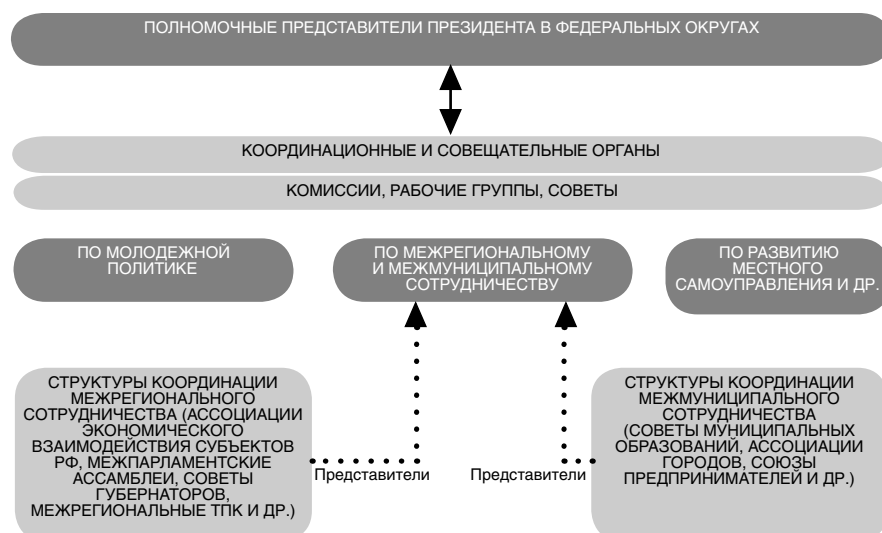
ПОЛНОМОЧНЫЕ ПРЕДСТАВИТЕЛИ ПРЕЗИДЕНТА В ФЕДЕРАЛЬНЫХ ОКРУГАХ

КООРДИНАЦИОННЫЕ И СОВЕЩАТЕЛЬНЫЕ ОРГАНЫ

КОМИССИИ, РАБОЧИЕ ГРУППЫ, СОВЕТЫ

ПО МОЛОДЕЖНОЙ ПОЛИТИКЕ

ПО МЕЖРЕГИОНАЛЬНОМУ И МЕЖМУНИЦИПАЛЬНОМУ СОТРУДНИЧЕСТВУ

ПО РАЗВИТИЮ МЕСТНОГО САМОУПРАВЛЕНИЯ И ДР.

СТРУКТУРЫ КООРДИНАЦИИ МЕЖРЕГИОНАЛЬНОГО СОТРУДНИЧЕСТВА (АССОЦИАЦИИ ЭКОНОМИЧЕСКОГО ВЗАИМОДЕЙСТВИЯ СУБЪЕКТОВ РФ, МЕЖПАРЛАМЕНТСКИЕ АССАМБЛЕИ, СОВЕТЫ ГУБЕРНАТОРОВ, МЕЖРЕГИОНАЛЬНЫЕ ТПК И ДР.)

Представители

Представители

СТРУКТУРЫ КООРДИНАЦИИ МЕЖМУНИЦИПАЛЬНОГО СОТРУДНИЧЕСТВА (СОВЕТЫ МУНИЦИПАЛЬНЫХ ОБРАЗОВАНИЙ, АССОЦИАЦИИ ГОРОДОВ, СОЮЗЫ ПРЕДПРИНИМАТЕЛЕЙ И ДР.)